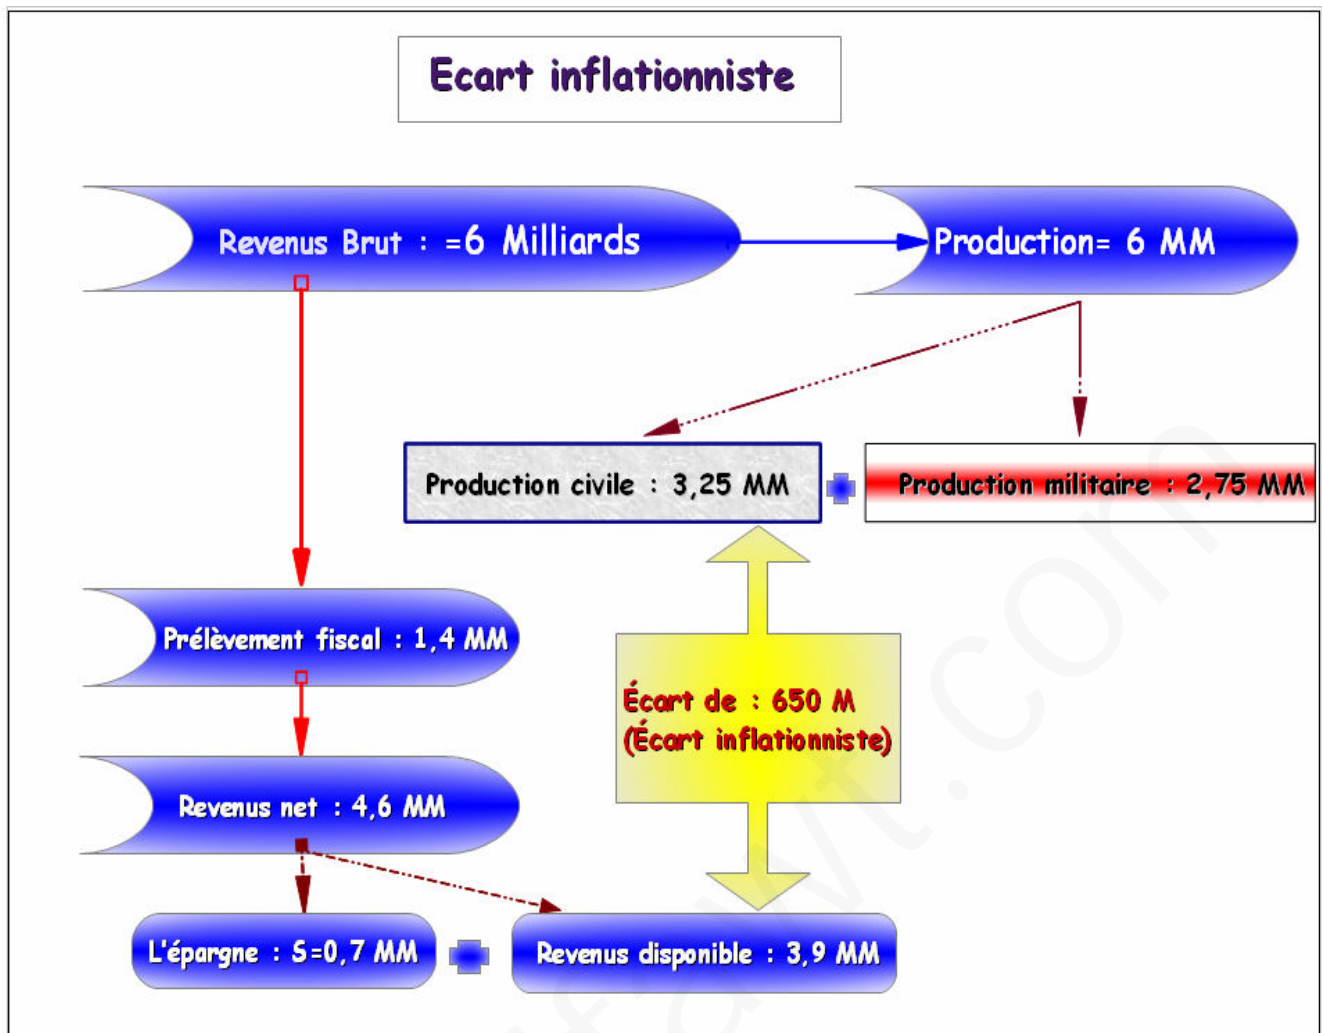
Ecart inflationniste

Revenus Brut : =6 Milliards

Production= 6 MM

Production civile : 3,25 MM

Production militaire : 2,75 MM

Prélèvement fiscal : 1,4 MM

Écart de : 650 M
(Écart inflationniste)

Revenus net : 4,6 MM

L'épargne : S=0,7 MM

Revenus disponible : 3,9 MM